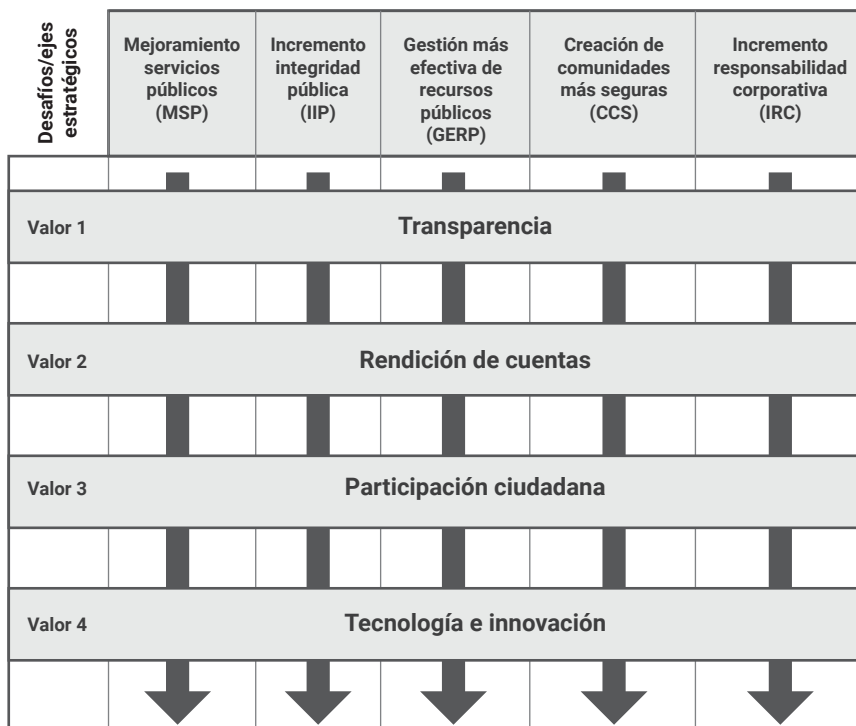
| Desafíos/ejes estratégicos | Mejoramiento servicios públicos (MSP) | Incremento integridad pública (IIP) | Gestión más efectiva de recursos públicos (GERP) | Creación de comunidades más seguras (CCS) | Incremento responsabilidad corporativa (IRC) |
|---|---|---|---|---|---|
| Valor 1 | Transparencia | | | | |
| Valor 2 | Rendición de cuentas | | | | |
| Valor 3 | Participación ciudadana | | | | |
| Valor 4 | Tecnología e innovación | | | | |